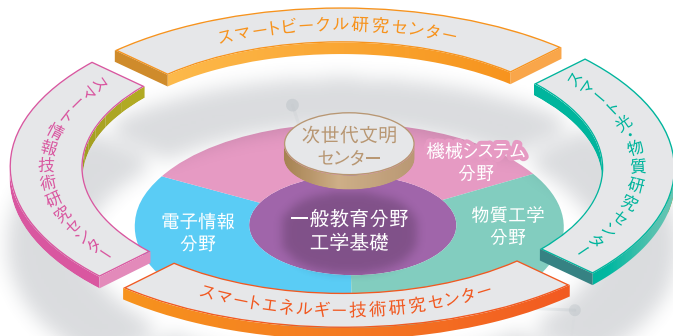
スマートビークル研究センター

スマート情報技術研究センター

スマート光・物質研究センター

次世代文明センター

機械システム分野

電子情報分野

一般教育分野
工学基礎

物質工学分野

スマートエネルギー技術研究センター